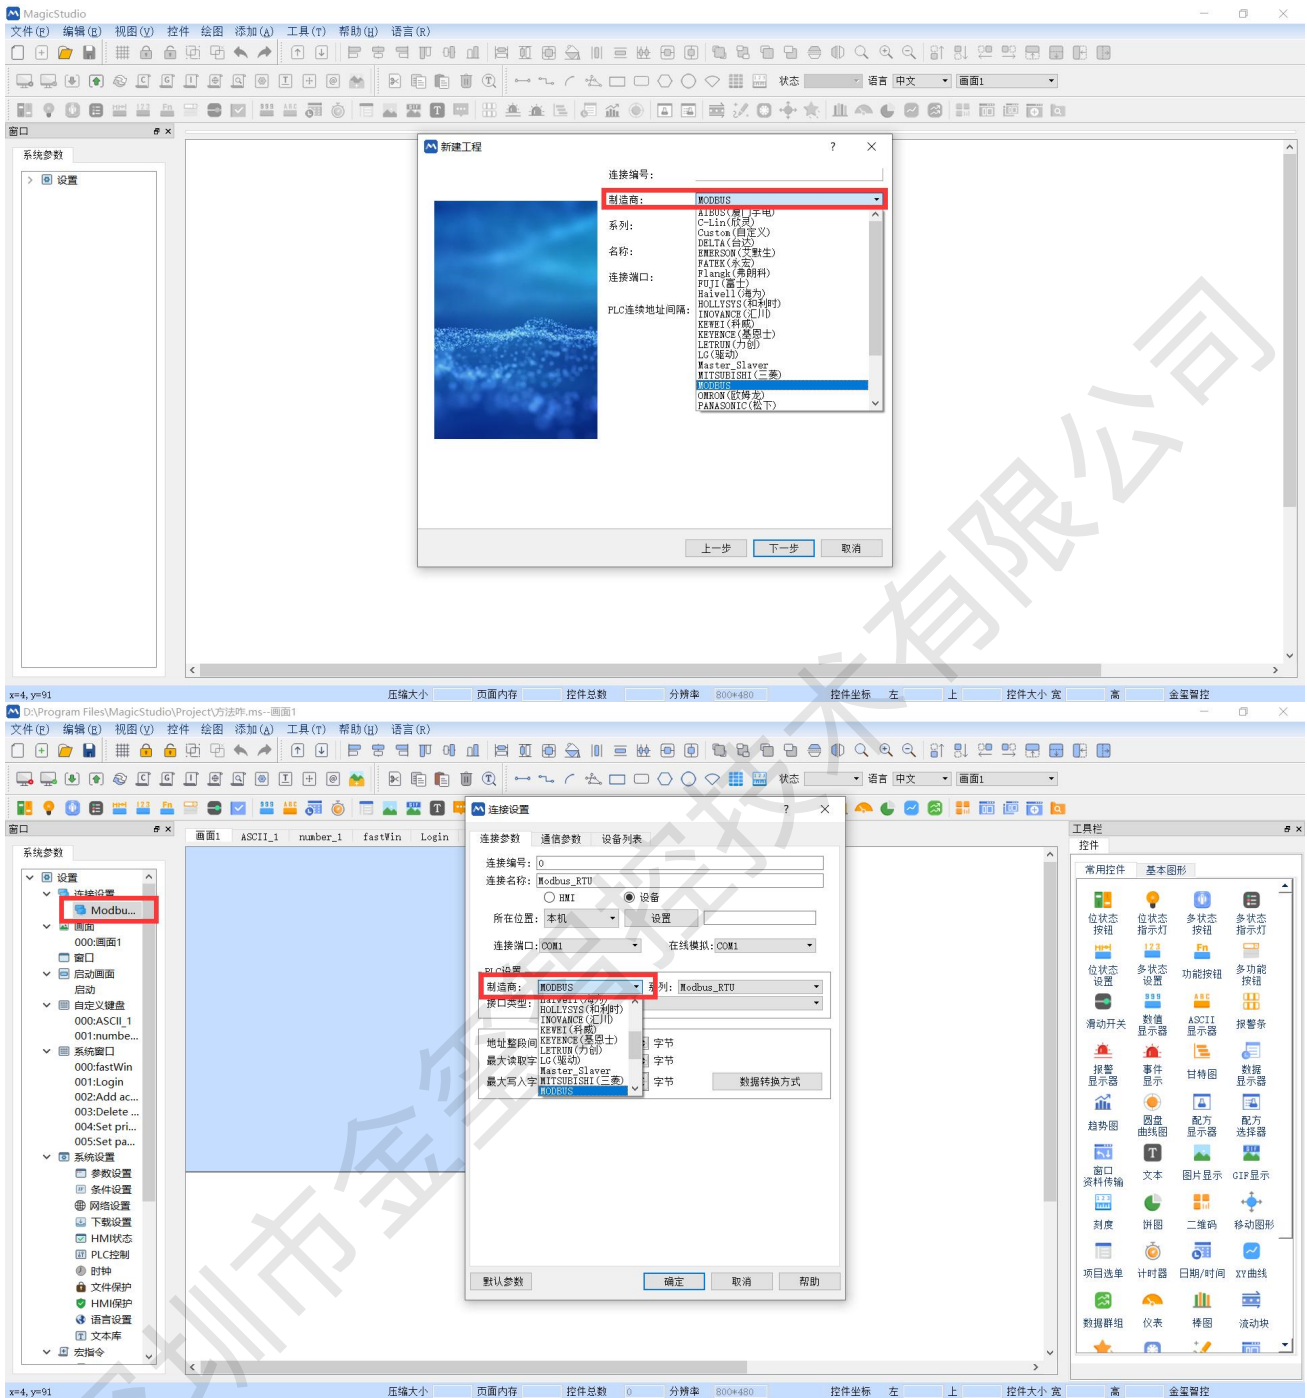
MagicStudio
文件(F) 编辑(E) 视图(V) 控件 绘图 添加(A) 工具(T) 帮助(H) 语言(R)
状态 语言 中文 画面1
窗口
系统参数
设置
新建工程
?
连接编号:
制造商: MODBUS
系列:
名称:
连接端口:
PLC连续地址间隔:
AIBUS(厦门宇电)
C-Lin(欣灵)
Custom(自定义)
DELTA(台达)
EMERSON(艾默生)
FATEK(永宏)
Flangk(弗朗科)
FUJI(富士)
Haiwell(海为)
HOLLYSYS(和利时)
INOVANCE(汇川)
KEWEI(科威)
KEYENCE(基恩士)
LETRUN(力创)
LG(驱动)
Master_Slaver
MITSUBISHI(三菱)
MODBUS
OMRON(欧姆龙)
PANASONIC(松下)
上一步 下一步 取消
x=4, y=91 压缩大小 页面内存 控件总数 分辨率 800*480 控件坐标 左 上 控件大小 宽 高 金星智控
D:\Program Files\MagicStudio\Project\方法咋.ms--画面1
文件(F) 编辑(E) 视图(V) 控件 绘图 添加(A) 工具(T) 帮助(H) 语言(R)
状态 语言 中文 画面1
窗口
系统参数
设置
连接设置
Modbu...
画面
000:画面1
窗口
启动画面
启动
自定义键盘
000:ASCII_1
001:numbe...
系统窗口
000:fastWin
001:Login
002:Add ac...
003:Delete ...
004:Set pri...
005:Set pa...
系统设置
参数设置
条件设置
网络设置
下载设置
HMI状态
PLC控制
时钟
文件保护
HMI保护
语言设置
文本库
宏指令
画面1 ASCII_1 number_1 fastWin Login
连接设置
?
连接参数 通信参数 设备列表
连接编号: 0
连接名称: Modbus_RTU
HMI 设备
所在位置: 本机 设置
连接端口: COM1 在线模拟: COM1
PLC设置
制造商: MODBUS 系列: Modbus_RTU
接口类型:
Haiwell(海为)
HOLLYSYS(和利时)
INOVANCE(汇川)
KEWEI(科威)
KEYENCE(基恩士)
LETRUN(力创)
LG(驱动)
Master_Slaver
MITSUBISHI(三菱)
MODBUS
地址整段间
最大读取字
最大写入字
字节
字节
字节
数据转换方式
默认参数 确定 取消 帮助
工具栏
控件
常用控件 基本图形
位状态按钮 位状态指示灯 多状态按钮 多状态指示灯
位状态设置 多状态设置 功能按钮 多功能按钮
滑动开关 数值显示器 ASCII显示器 报警条
报警显示器 事件显示 甘特图 数据显示器
趋势图 圆盘曲线图 配方显示器 配方选择器
窗口资料传输 文本 图片显示 GIF显示
刻度 饼图 二维码 移动图形
项目选单 计时器 日期/时间 XY曲线
数据群组 仪表 棒图 流动块
x=4, y=91 压缩大小 页面内存 控件总数 0 分辨率 800*480 控件坐标 左 上 控件大小 宽 高 金星智控
深圳市金星智控技术有限公司